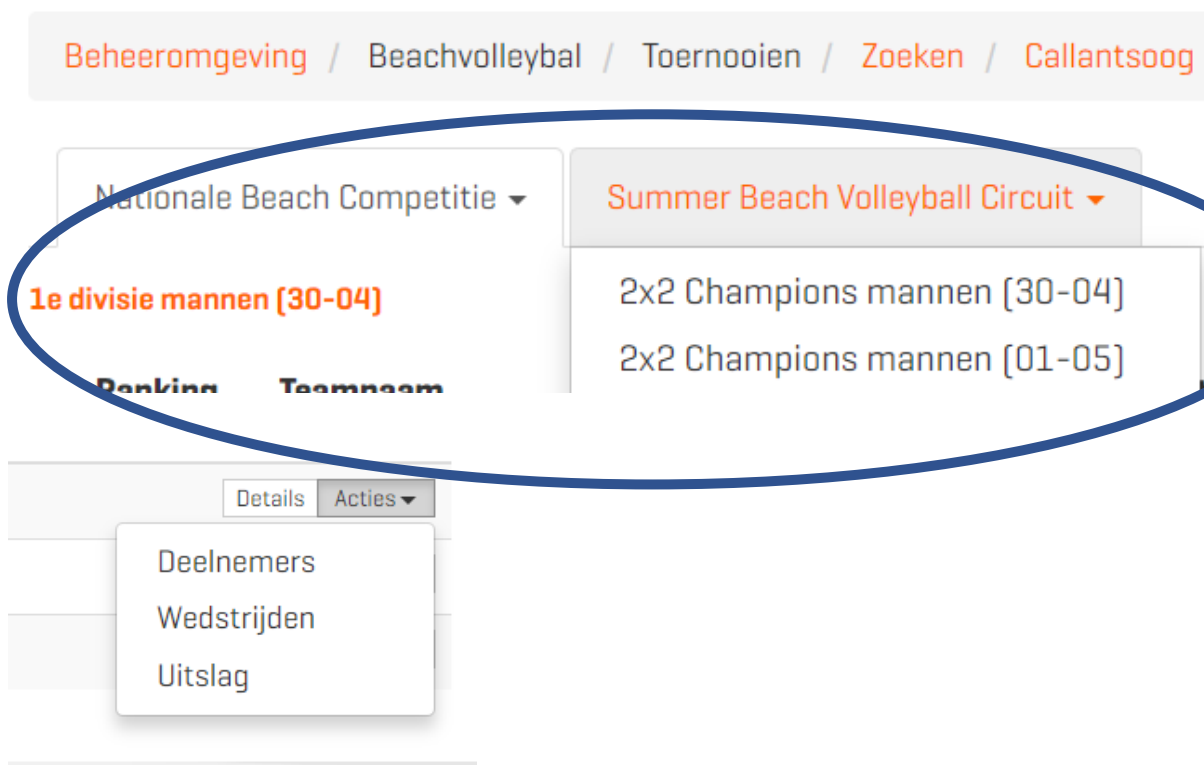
Beheeromgeving / Beachvolleybal / Toernooien / Zoeken / Callantsoog

Nationale Beach Competitie

Summer Beach Volleyball Circuit

1e divisie mannen (30-04)

2x2 Champions mannen (30-04)

2x2 Champions mannen (01-05)

Ranking Teamnaam

Details Acties

Deelnemers

Wedstrijden

Uitslag